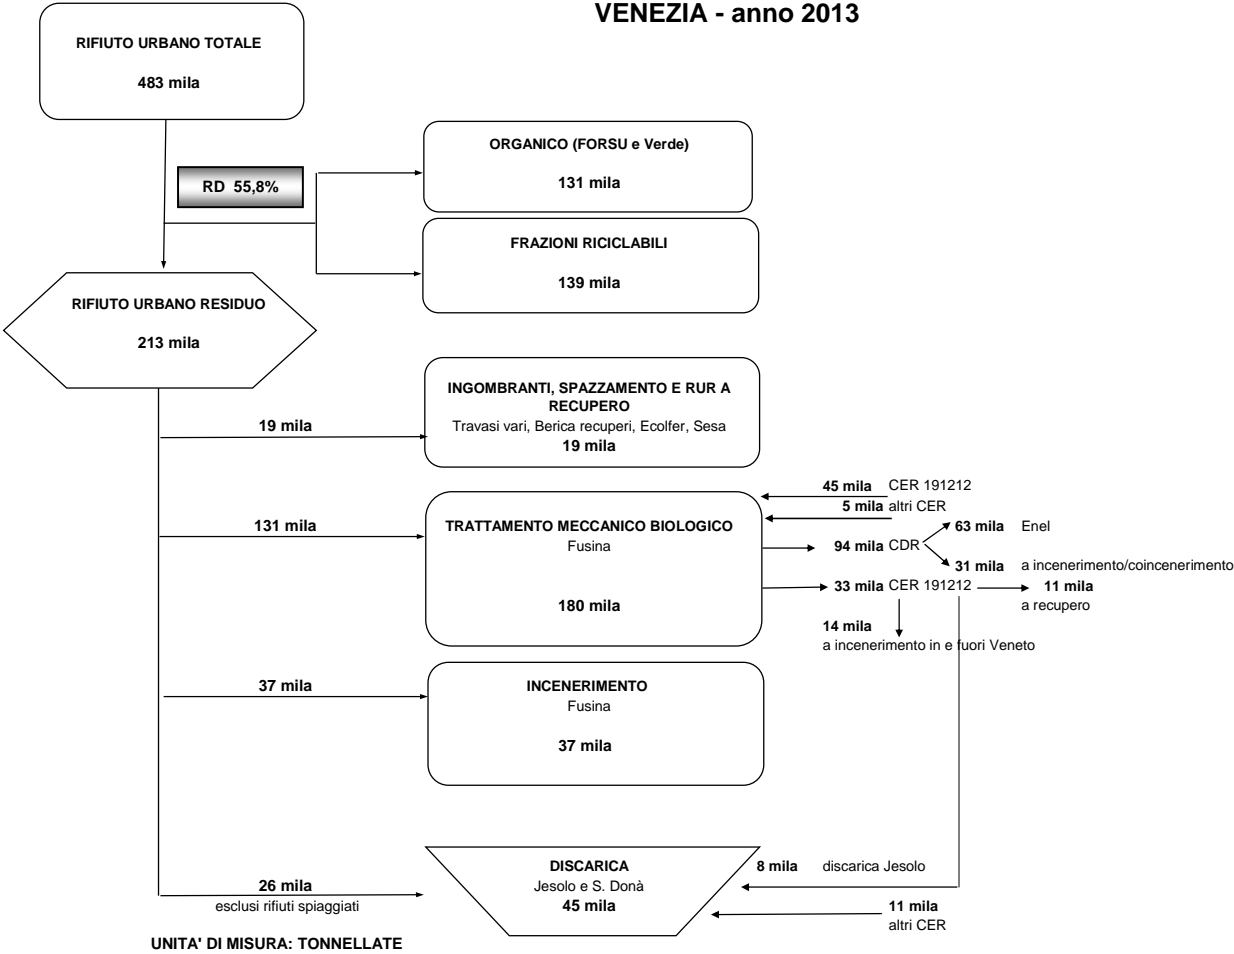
VENEZIA - anno 2013

RIFIUTO URBANO TOTALE

483 mila

RD 55,8%

ORGANICO (FORSU e Verde)

131 mila

FRAZIONI RICICLABILI

139 mila

RIFIUTO URBANO RESIDUO

213 mila

19 mila

INGOMBRANTI, SPAZZAMENTO E RUR A RECUPERO
Travasi vari, Berica recuperi, Ecolfer, Sesa
19 mila

45 mila CER 191212
5 mila altri CER

131 mila

TRATTAMENTO MECCANICO BIOLOGICO
Fusina

180 mila

94 mila CDR
63 mila Enel
31 mila a incenerimento/coincenerimento
33 mila CER 191212
11 mila
a recupero
14 mila
a incenerimento in e fuori Veneto

37 mila

INCENERIMENTO
Fusina

37 mila

26 mila
esclusi rifiuti spiaggiati

DISCARICA
Jesolo e S. Donà
45 mila

8 mila discarica Jesolo

11 mila
altri CER

UNITA' DI MISURA: TONNELLATE